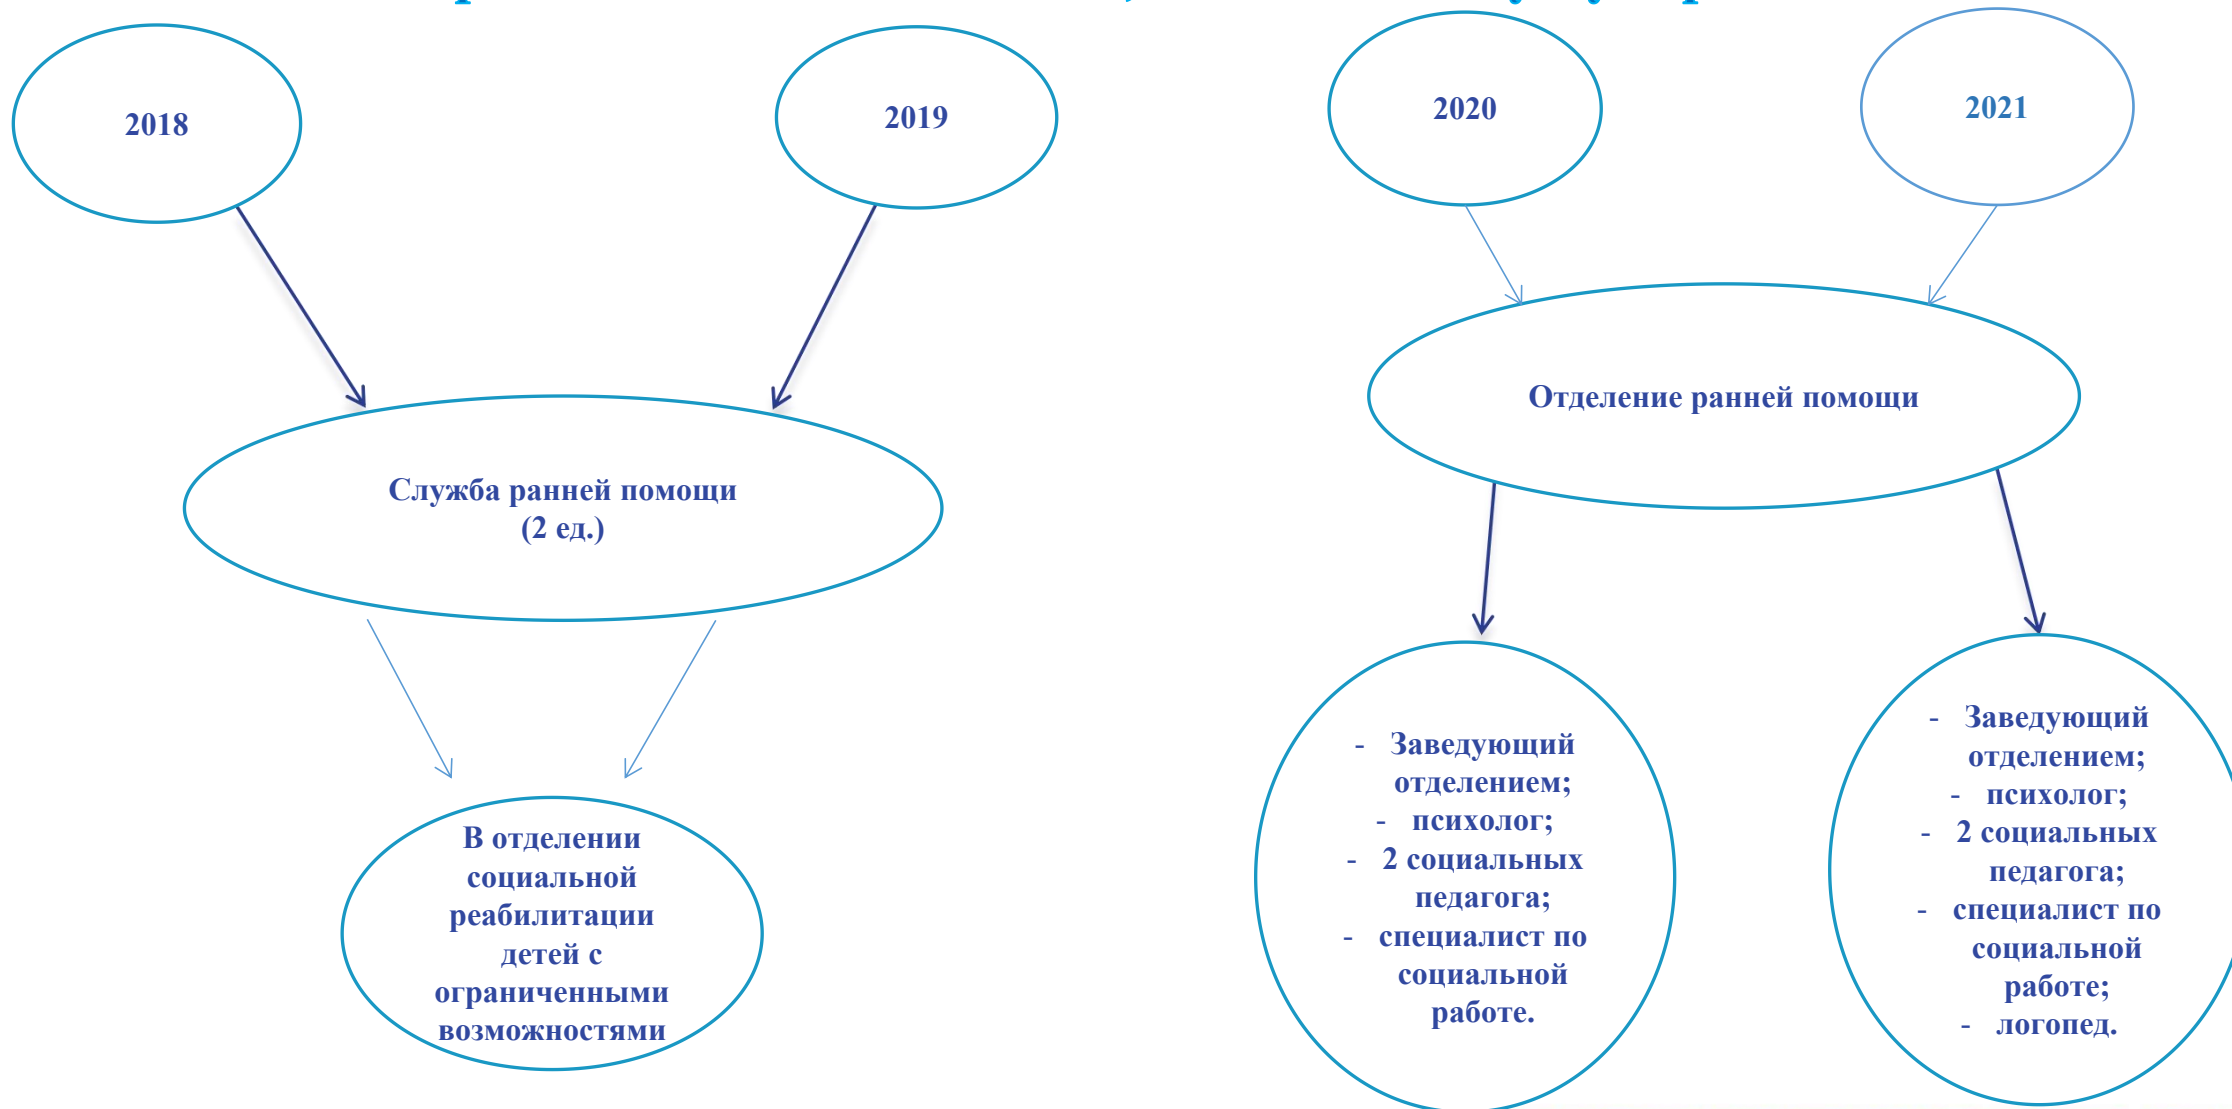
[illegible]

2018

2019

Служба ранней помощи
(2 ед.)

В отделении социальной реабилитации детей с ограниченными возможностями

2020

2021

Отделение ранней помощи

- Заведующий отделением;
- психолог;
- 2 социальных педагога;
- специалист по социальной работе.

- Заведующий отделением;
- психолог;
- 2 социальных педагога;
- специалист по социальной работе;
- логопед.